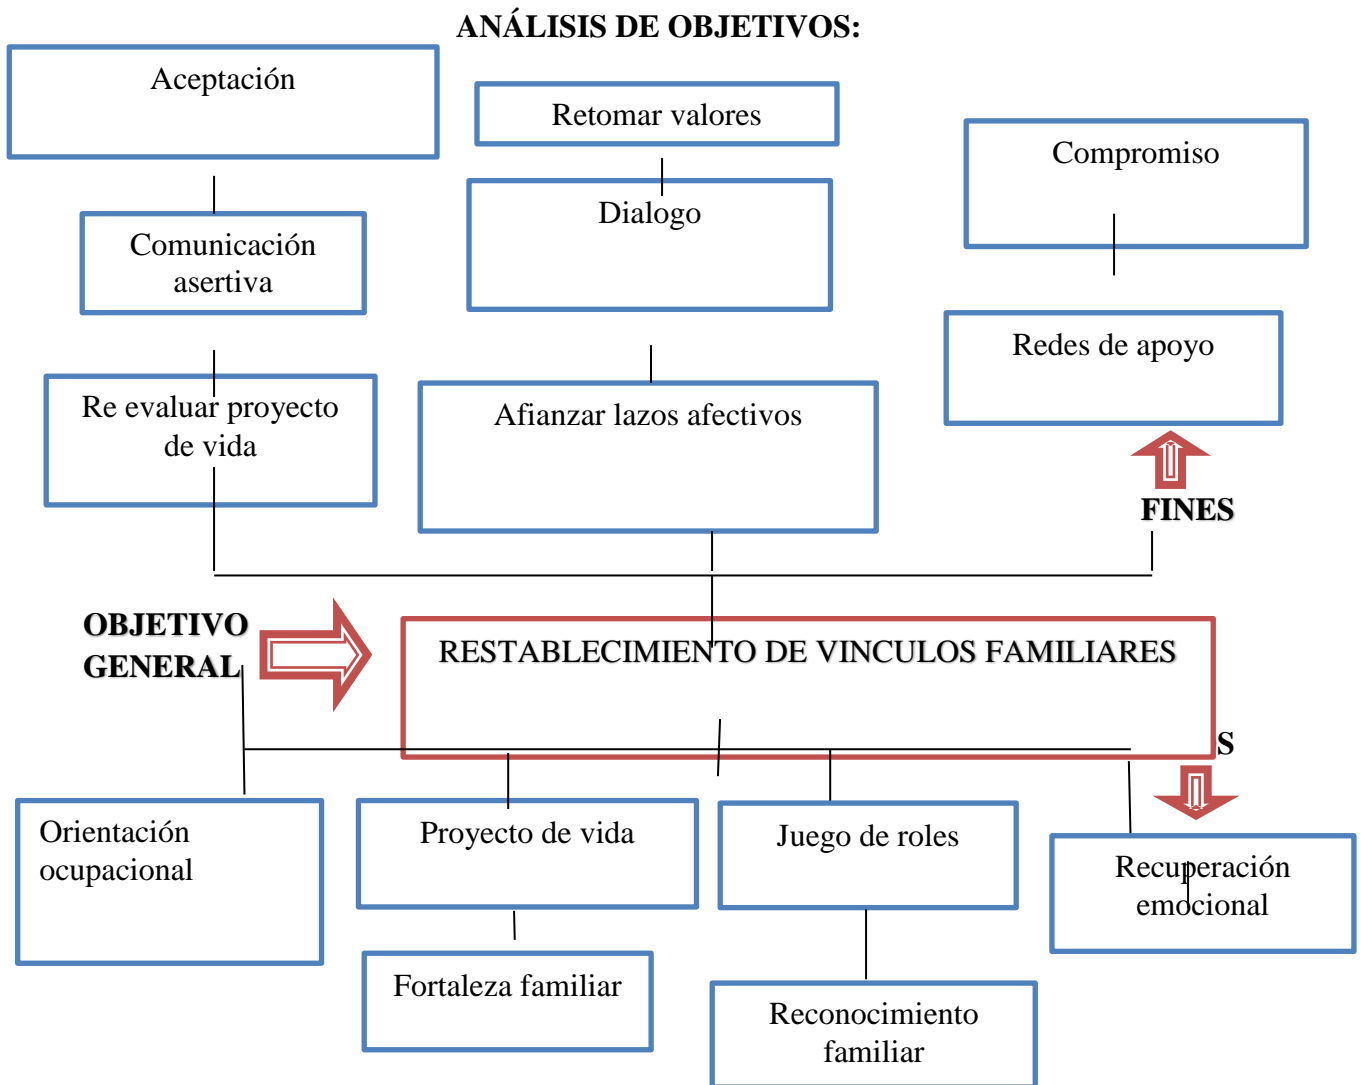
ANÁLISIS DE OBJETIVOS:

Aceptación

Retomar valores

Compromiso

Comunicación asertiva

Dialogo

Redes de apoyo

Re evaluar proyecto de vida

Afianzar lazos afectivos

FINES

OBJETIVO GENERAL

RESTABLECIMIENTO DE VINCULOS FAMILIARES

S

Orientación ocupacional

Proyecto de vida

Juego de roles

Recuperación emocional

Fortaleza familiar

Reconocimiento familiar